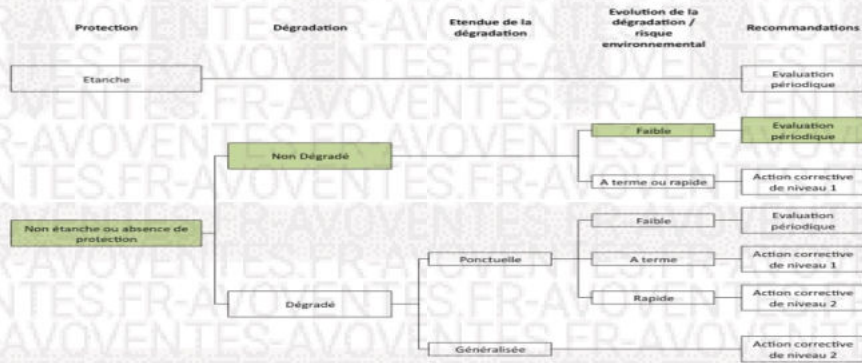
Protection

Dégradation

Etendue de la dégradation

Evolution de la dégradation / risque environnemental

Recommandations

Etanche

Evaluation périodique

Non Dégradé

Faible

Evaluation périodique

A terme ou rapide

Action corrective de niveau 1

Non étanche ou absence de protection

Faible

Evaluation périodique

Ponctuelle

A terme

Action corrective de niveau 1

Dégradé

Rapide

Action corrective de niveau 2

Généralisée

Action corrective de niveau 2

AVOVENTES.FR-AVOVENTES.FR-AVOVENTES.FR-AVOVENTES.FR-AVOVENTES.FR-AVOVENTES.FR-AVOVENTES.FR-AVOVENTES.FR-AVOVENTES.FR-AVOVENTES.FR-AVOVENTES.FR-AVOVENTES.FR-AVOVENTES.FR-AVOVENTES.FR-AVOVENTES.FR-AVOVENTES.FR-AVOVENTES.FR-AVOVENTES.FR-AVOVENTES.FR-AVOVENTES.FR-AVOVENTES.FR-AVOVENTES.FR-AVOVENTES.FR